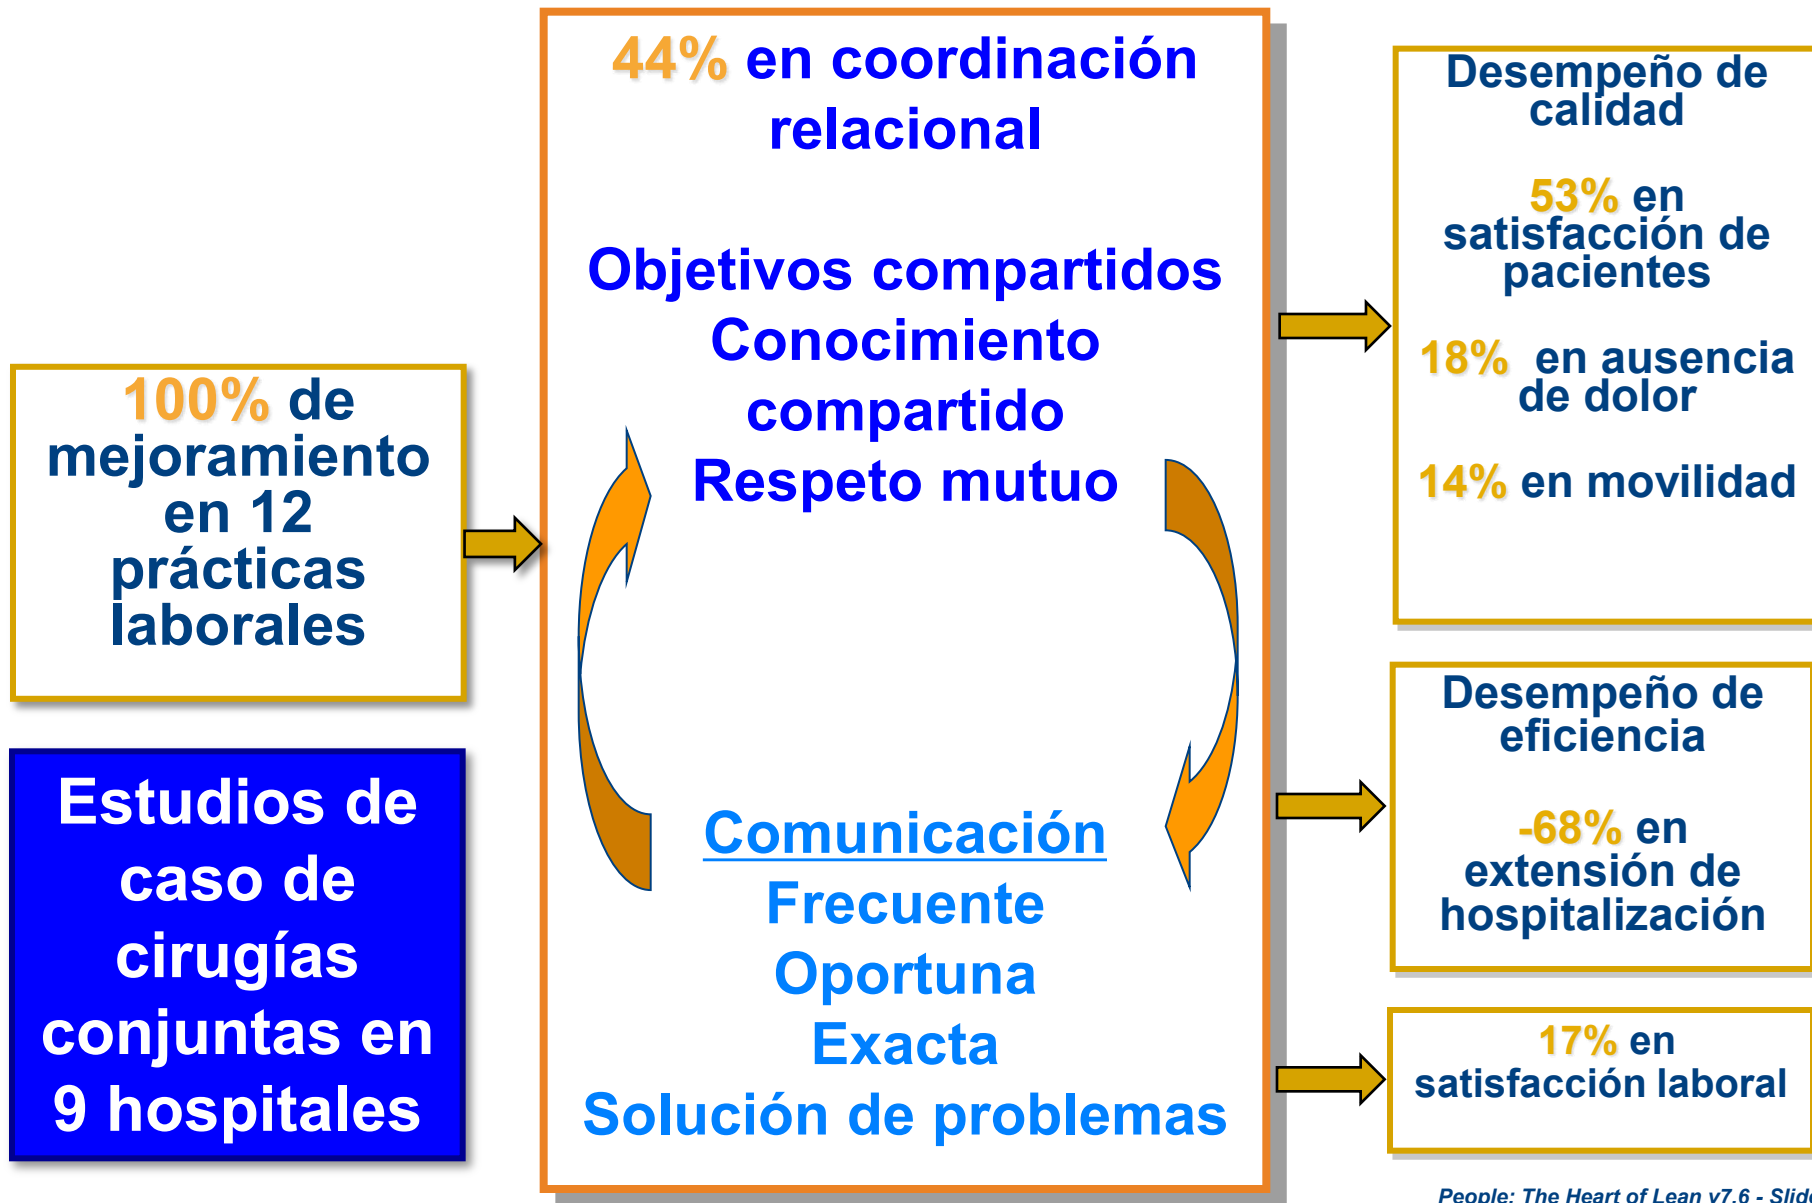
100% de mejoramiento en 12 prácticas laborales

Estudios de caso de cirugías conjuntas en 9 hospitales

44% en coordinación relacional

Objetivos compartidos
Conocimiento compartido
Respeto mutuo

Comunicación
Frecuente
Oportuna
Exacta
Solución de problemas

Desempeño de calidad

53% en satisfacción de pacientes

18% en ausencia de dolor

14% en movilidad

Desempeño de eficiencia

-68% en extensión de hospitalización

17% en satisfacción laboral

People: The Heart of Lean v7.6 - Slid